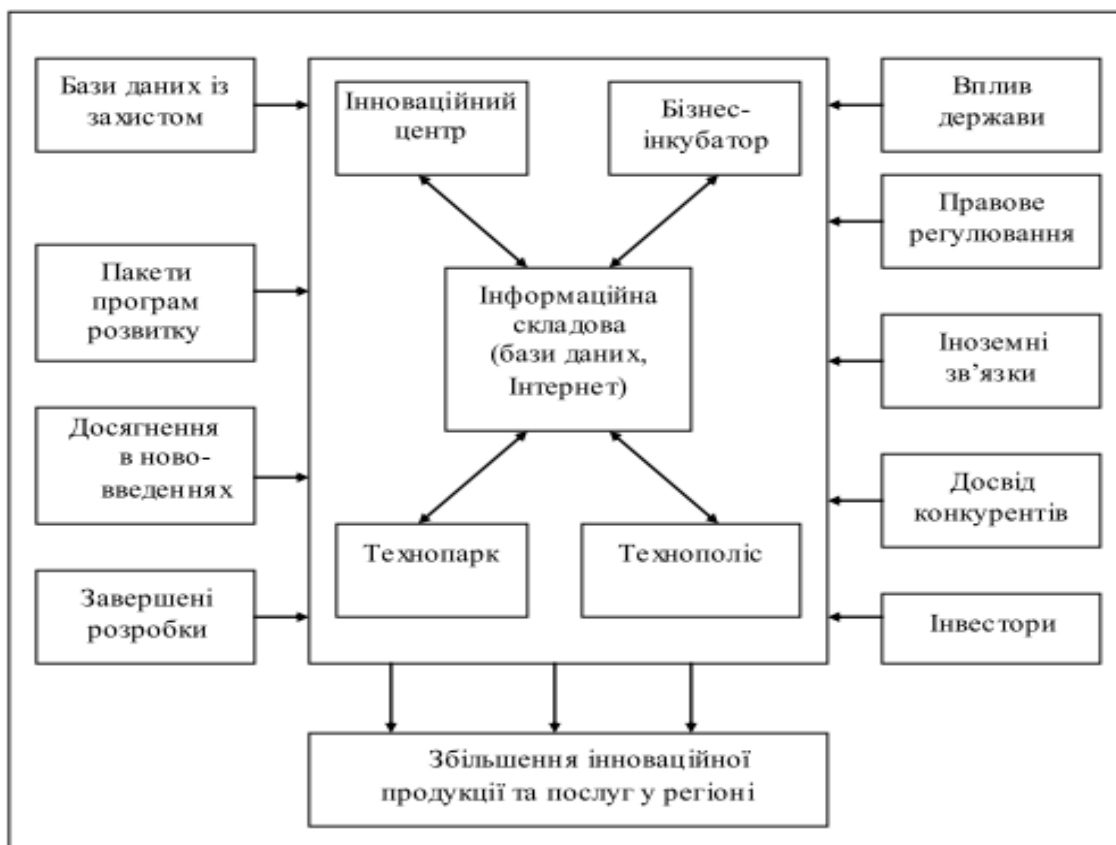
Бази даних із захистом

Пакети програм розвитку

Досягнення в нововведеннях

Завершені розробки

Інноваційний центр

Бізнес-інкубатор

Інформаційна складова (бази даних, Інтернет)

Технопарк

Технополіс

Вплив держави

Правове регулювання

Іноземні зв'язки

Досвід конкурентів

Інвестори

Збільшення інноваційної продукції та послуг у регіоні